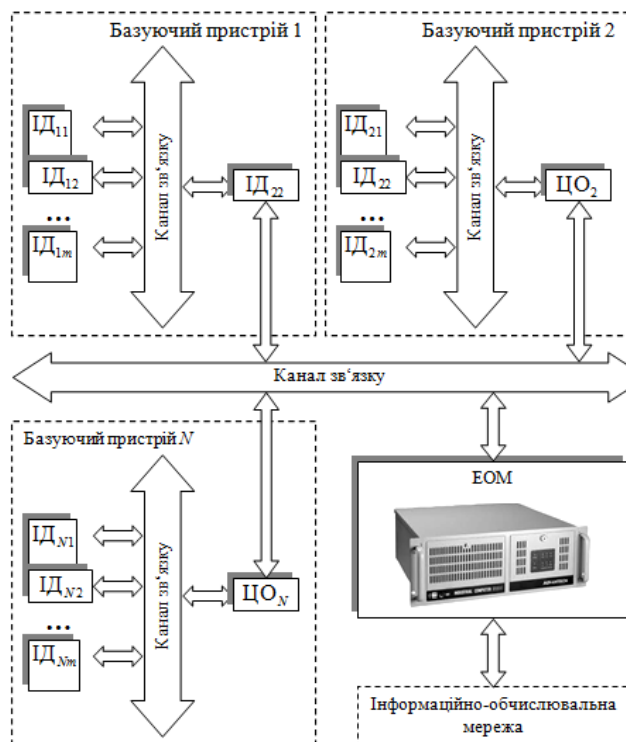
Базуючий пристрій 1

ІД$_{11}$

ІД$_{12}$

...

ІД$_{1m}$

Канал зв'язку

ІД$_{22}$

Базуючий пристрій 2

ІД$_{21}$

ІД$_{22}$

...

ІД$_{2m}$

Канал зв'язку

ЦО$_2$

Канал зв'язку

Базуючий пристрій $N$

ІД$_{N1}$

ІД$_{N2}$

...

ІД$_{Nm}$

Канал зв'язку

ЦО$_N$

ЕОМ

Інформаційно-обчислювальна мережа